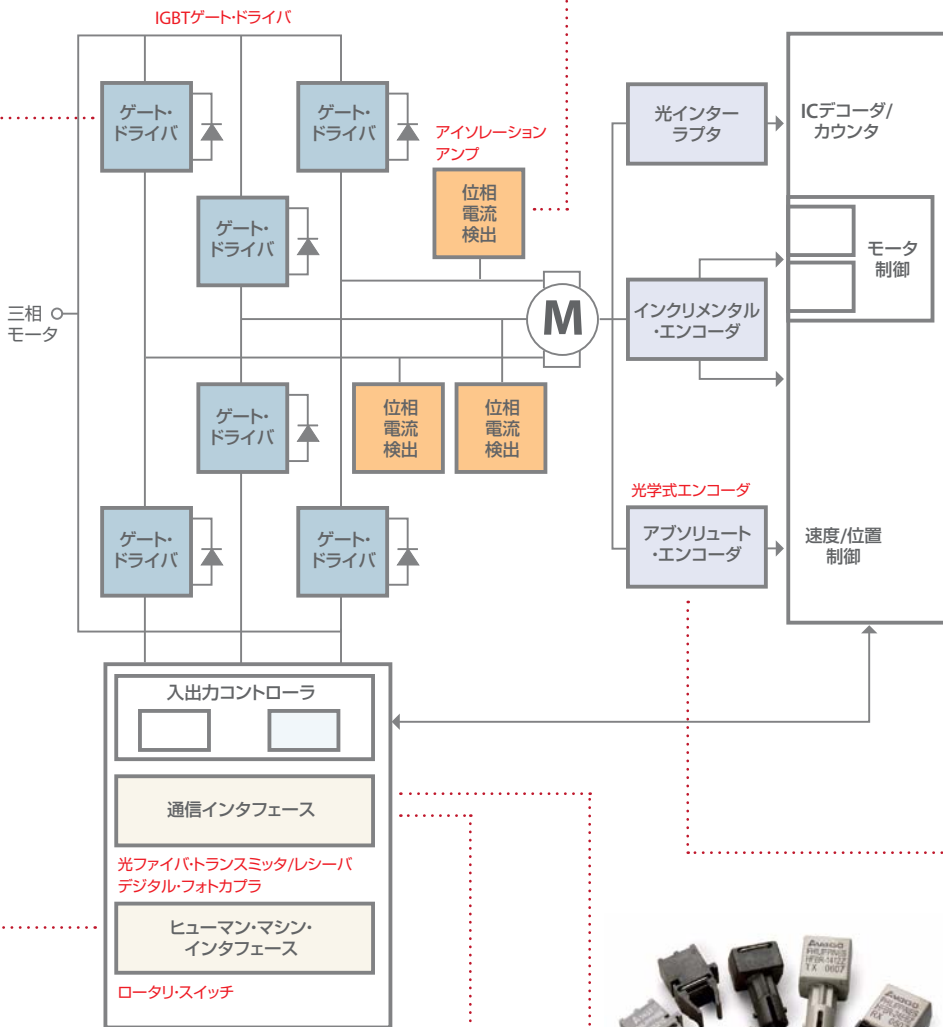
IGBTゲート･ドライバ

ゲート･ドライバ

ゲート･ドライバ

アイソレーション アンプ

位相 電流 検出

光インターラプタ

ICデコーダ/ カウンタ

ゲート･ドライバ

モータ 制御

三相 モータ

M

インクリメンタル ･エンコーダ

ゲート･ドライバ

位相 電流 検出

位相 電流 検出

光学式エンコーダ

ゲート･ドライバ

ゲート･ドライバ

アブソリュート ･エンコーダ

速度/位置 制御

入出力コントローラ

通信インタフェース

光ファイバ･トランスミッタ/レシーバ

デジタル･フォトカプラ

ヒューマン･マシン･ インタフェース

ロータリ･スイッチ

AVAGO HFBR-1412 TX 0607

AVAGO HFBR-2412 RX